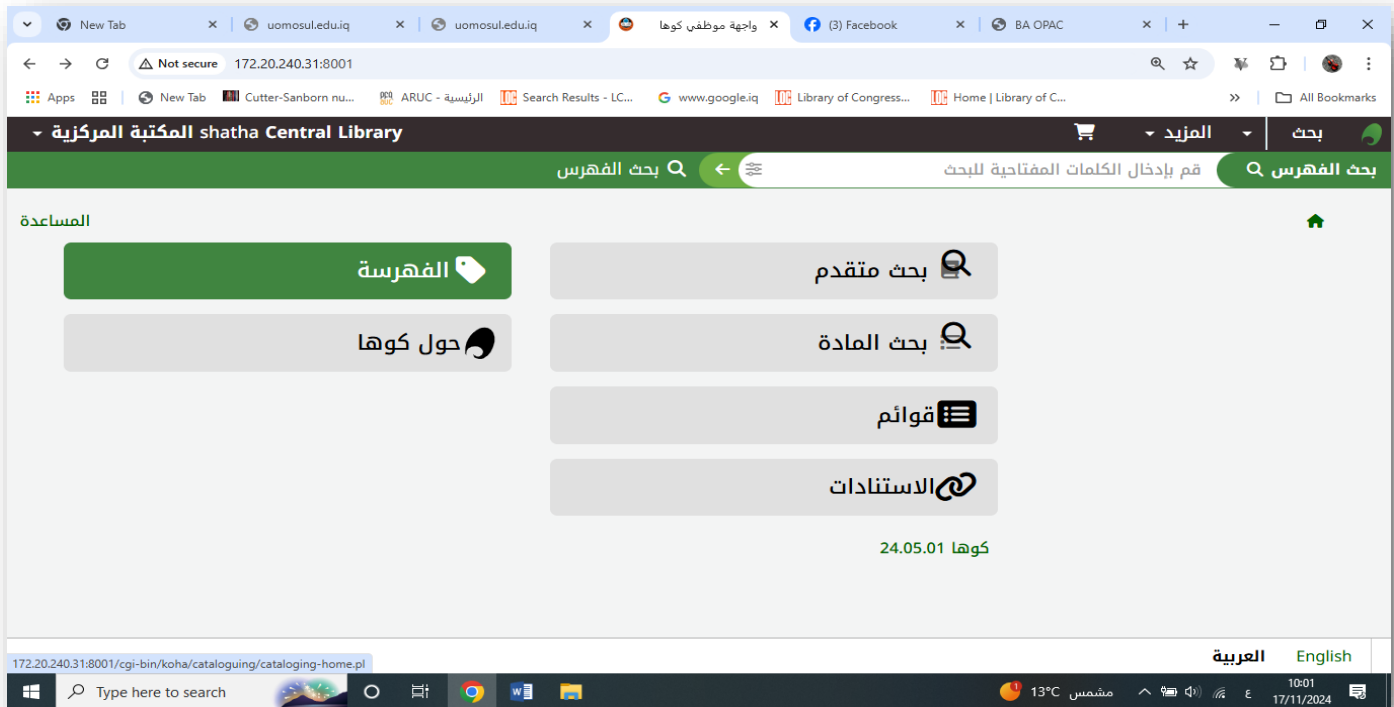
New Tab
uomosul.edu.iq
uomosul.edu.iq
واجهة موظفي كوها
(3) Facebook
BA OPAC

Not secure 172.20.240.31:8001

Apps New Tab Cutter-Sanborn nu... ARUC - الرئيسية Search Results - LC... www.google.iq Library of Congress... Home | Library of C... All Bookmarks

shatha Central Library المكتبة المركزية
المزيد
بحث

بحث الفهرس
قم بإدخال الكلمات المفتاحية للبحث
بحث الفهرس

المساعدة

الفهرسة
حول كوها
بحث متقدم
بحث المادة
قوائم
الاستنادات

كوها 24.05.01

العربية English

172.20.240.31:8001/cgi-bin/koha/cataloguing/cataloging-home.pl

Type here to search
13°C مشمس
ع
10:01
17/11/2024